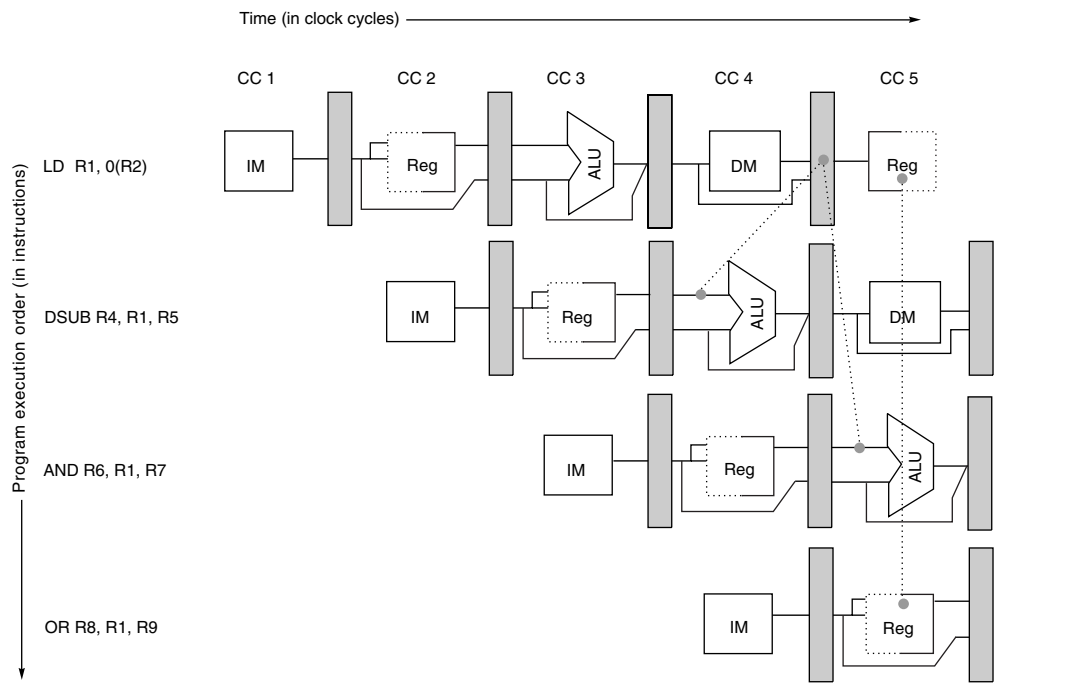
Time (in clock cycles)

CC 1 CC 2 CC 3 CC 4 CC 5

Program execution order (in instructions)

LD R1, 0(R2)
IM Reg ALU DM Reg

DSUB R4, R1, R5
IM Reg ALU DM

AND R6, R1, R7
IM Reg ALU

OR R8, R1, R9
IM Reg